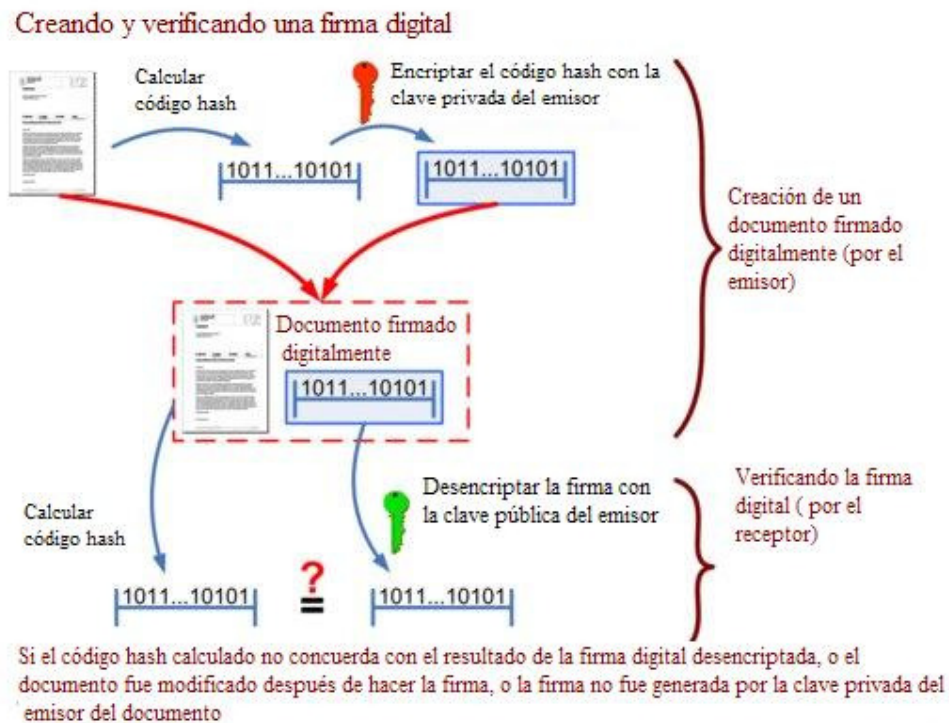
Creando y verificando una firma digital

Calcular código hash

Encriptar el código hash con la clave privada del emisor

1011...10101

1011...10101

Creación de un documento firmado digitalmente (por el emisor)

Documento firmado digitalmente

1011...10101

Desencriptar la firma con la clave pública del emisor

Verificando la firma digital ( por el receptor)

Calcular código hash

1011...10101

?
=

1011...10101

Si el código hash calculado no concuerda con el resultado de la firma digital desencriptada, o el documento fue modificado después de hacer la firma, o la firma no fue generada por la clave privada del emisor del documento